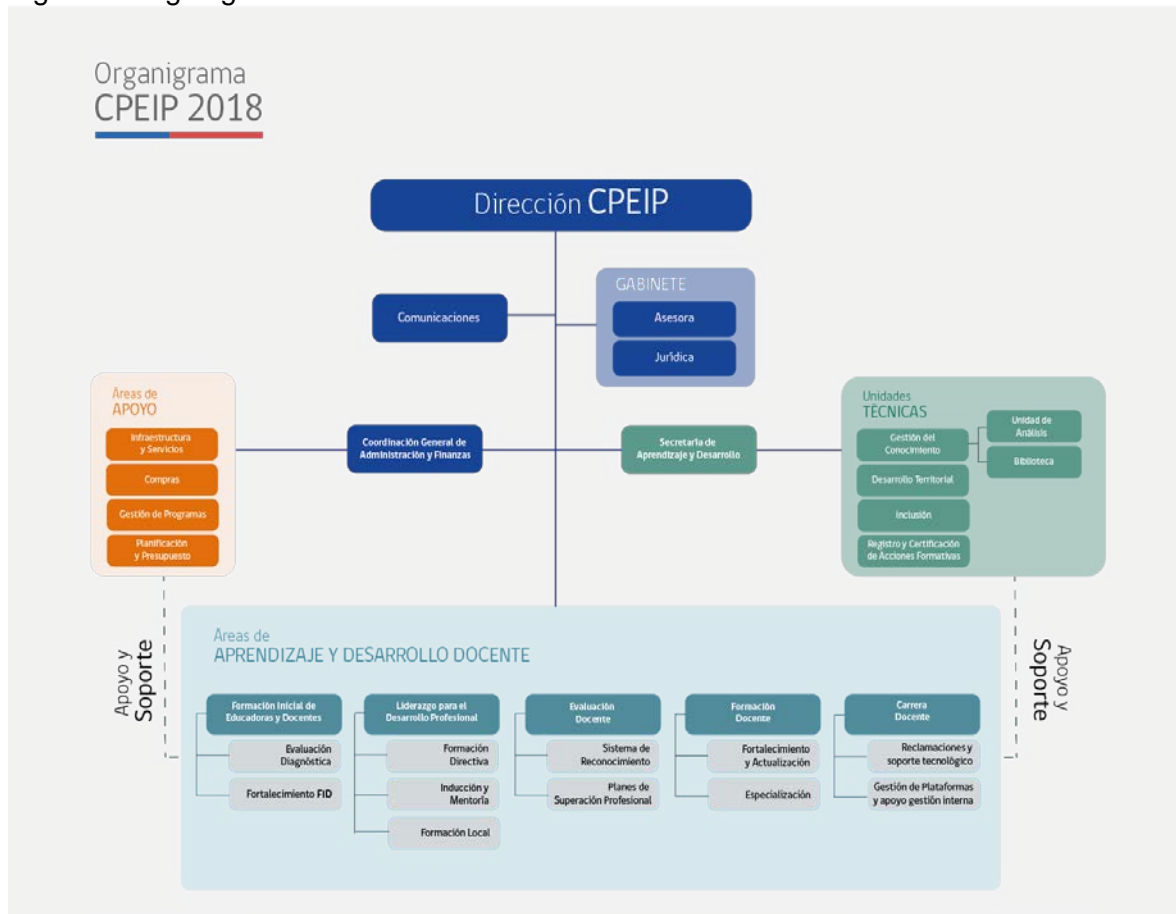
Organigrama
CPEIP 2018

Dirección CPEIP

Comunicaciones

GABINETE
Asesora
Jurídica

Áreas de
APOYO
Infraestructura y Servicios
Compras
Gestión de Programas
Planificación y Presupuesto

Coordinación General de Administración y Finanzas

Secretaría de Aprendizaje y Desarrollo

Unidades
TÉCNICAS
Gestión del Conocimiento
Unidad de Análisis
Biblioteca
Desarrollo Territorial
Inclusión
Registro y Certificación de Acciones Formativas

Apoyo y Soporte

Apoyo y Soporte

Áreas de
APRENDIZAJE Y DESARROLLO DOCENTE

Formación Inicial de Educadoras y Docentes
Evaluación Diagnóstica
Fortalecimiento FID

Liderazgo para el Desarrollo Profesional
Formación Directiva
Inducción y Mentoría
Formación Local

Evaluación Docente
Sistema de Reconocimiento
Planes de Superación Profesional

Formación Docente
Fortalecimiento y Actualización
Especialización

Carrera Docente
Reclamaciones y soporte tecnológico
Gestión de Plataformas y apoyo gestión interna